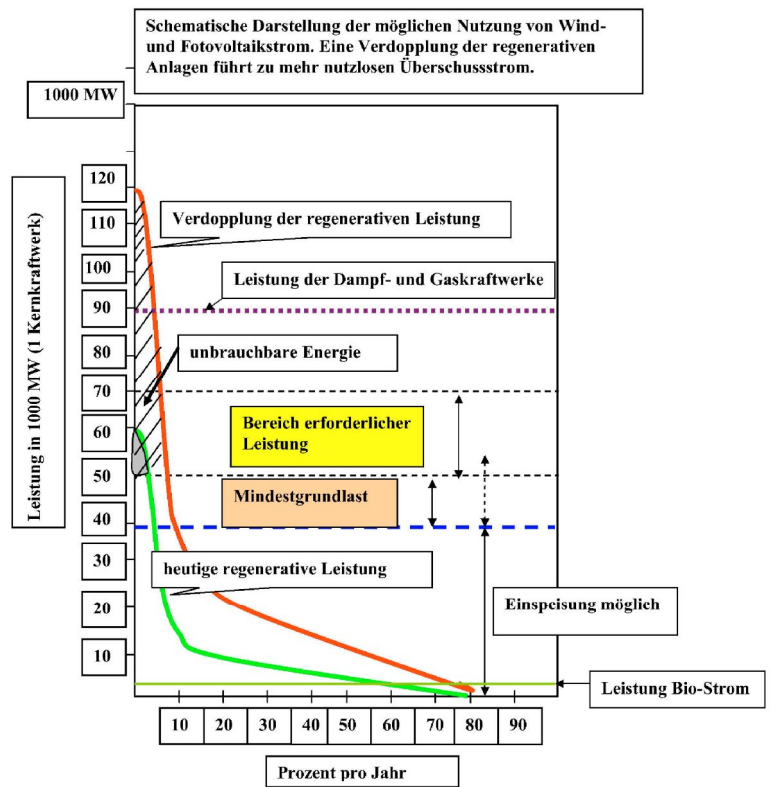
Schematische Darstellung der möglichen Nutzung von Wind- und Fotovoltaikstrom. Eine Verdopplung der regenerativen Anlagen führt zu mehr nutzlosen Überschussstrom.

1000 MW

Leistung in 1000 MW (1 Kernkraftwerk)

120
110
100
90
80
70
60
50
40
30
20
10

Verdopplung der regenerativen Leistung

Leistung der Dampf- und Gaskraftwerke

unbrauchbare Energie

Bereich erforderlicher Leistung

Mindestgrundlast

heutige regenerative Leistung

Einspeisung möglich

Leistung Bio-Strom

10
20
30
40
50
60
70
80
90

Prozent pro Jahr